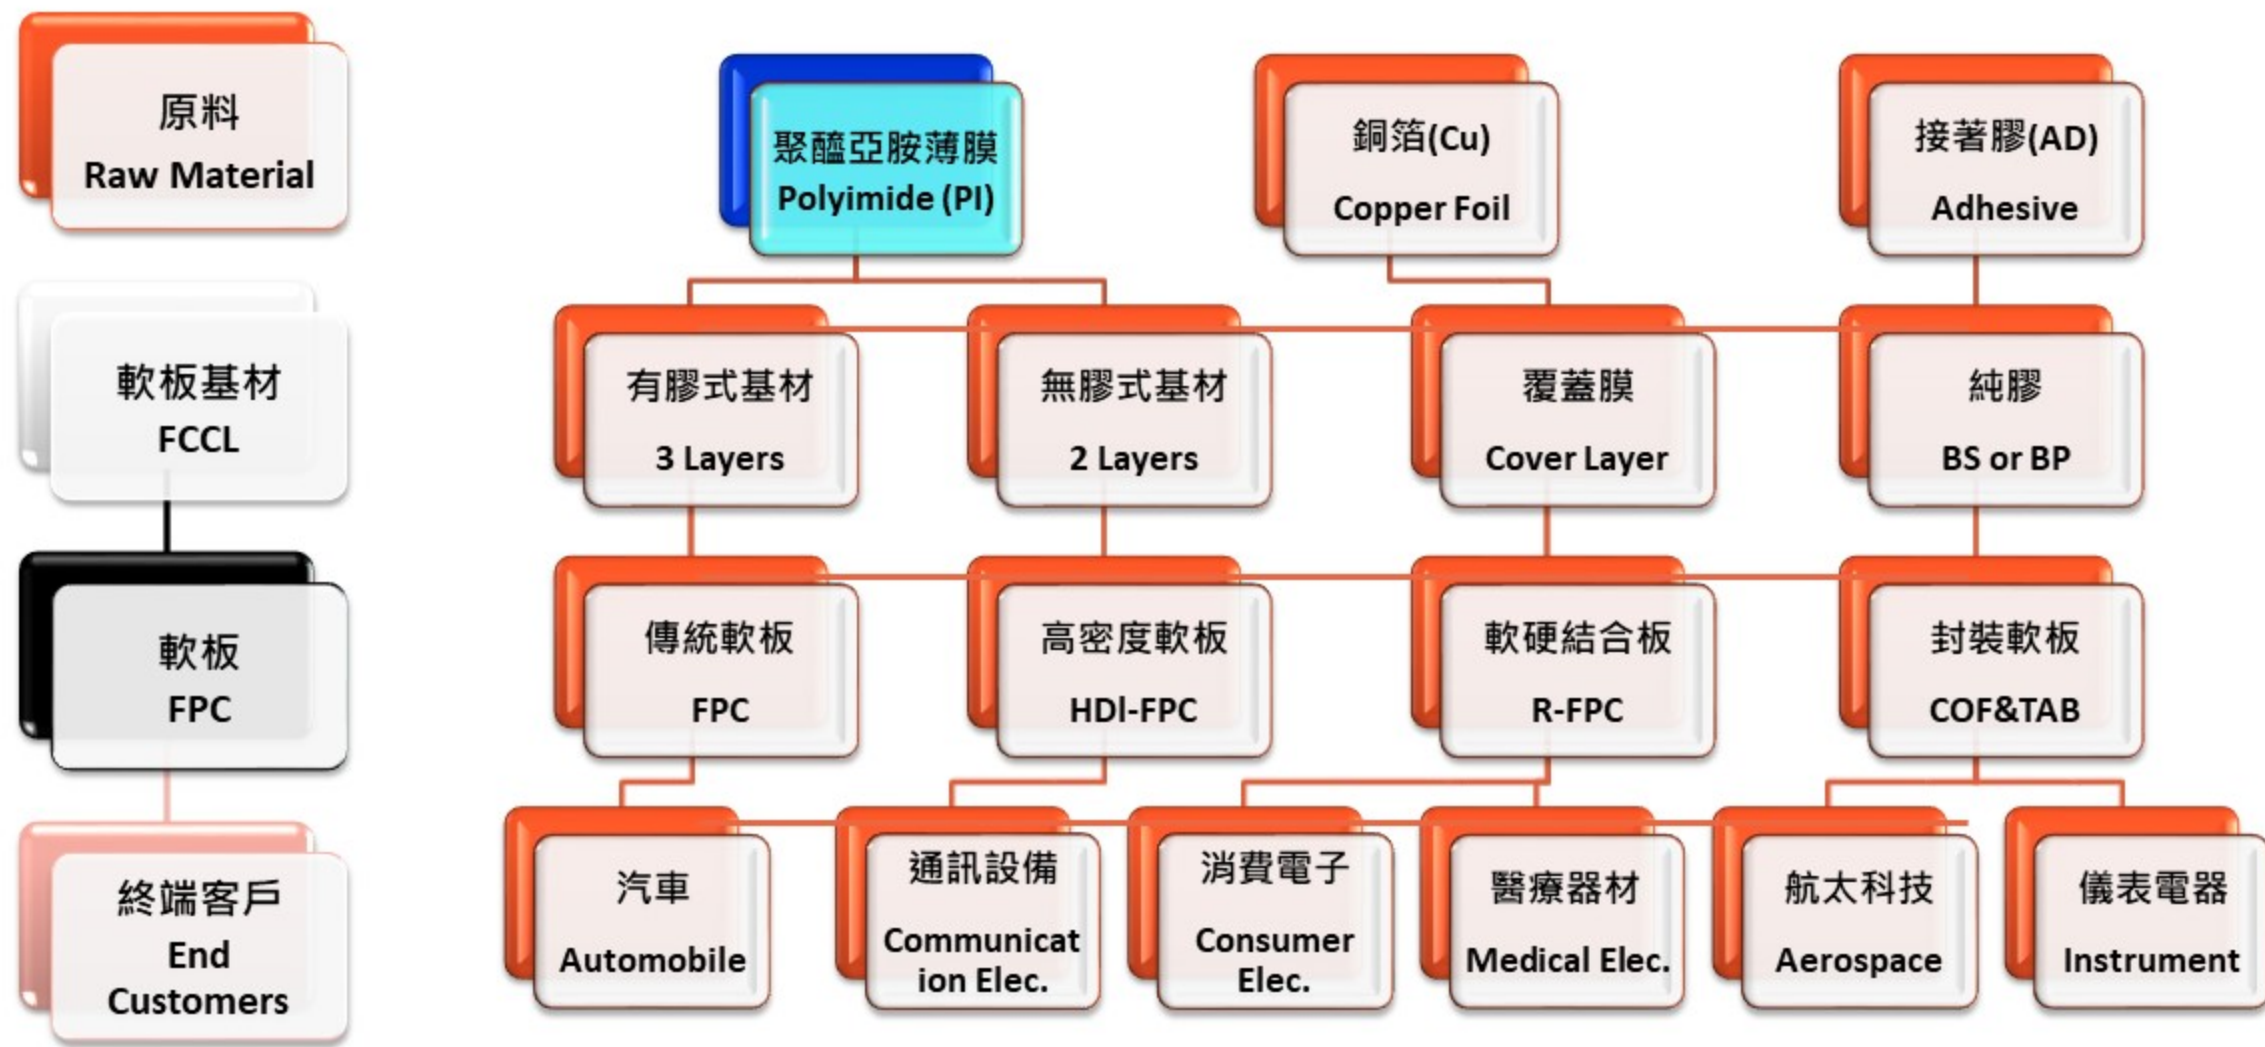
原料
Raw Material

軟板基材
FCCL

軟板
FPC

終端客戶
End Customers

聚醯亞胺薄膜
Polyimide (PI)

銅箔(Cu)
Copper Foil

接著膠(AD)
Adhesive

有膠式基材
3 Layers

無膠式基材
2 Layers

覆蓋膜
Cover Layer

純膠
BS or BP

傳統軟板
FPC

高密度軟板
HDI-FPC

軟硬結合板
R-FPC

封裝軟板
COF&TAB

汽車
Automobile

通訊設備
Communication Elec.

消費電子
Consumer Elec.

醫療器材
Medical Elec.

航太科技
Aerospace

儀表電器
Instrument